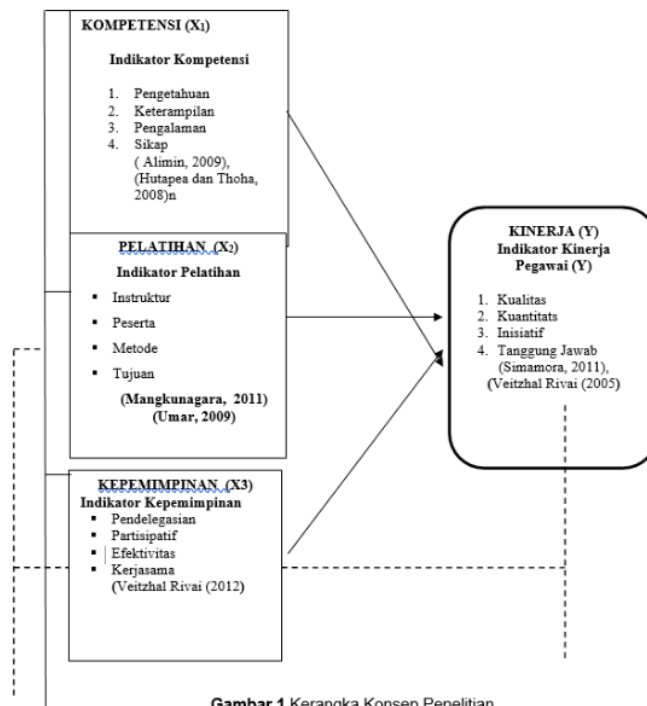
KOMPETENSI ($X_1$)

Indikator Kompetensi

1. Pengetahuan
2. Keterampilan
3. Pengalaman
4. Sikap
( Alimin, 2009), (Hutapea dan Thoha, 2008)n

PELATIHAN ($X_2$)

Indikator Pelatihan

- Instruktur
- Peserta
- Metode
- Tujuan

(Mangkunagara, 2011) (Umar, 2009)

KEPEMIMPINAN (X3)

Indikator Kepemimpinan

- Pendelegasian
- Partisipatif
- Efektivitas
- Kerjasama
(Veitzhal Rivai (2012)

KINERJA (Y)
Indikator Kinerja Pegawai (Y)

1. Kualitas
2. Kuantitats
3. Inisiatif
4. Tanggung Jawab (Simamora, 2011), (Veitzhal Rivai (2005)

Gambar 1 Kerangka Konsep Penelitian